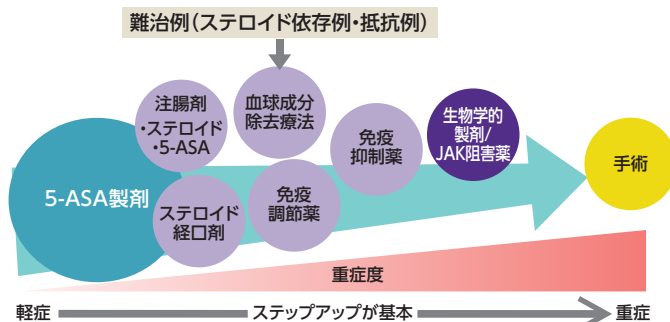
難治例（ステロイド依存例・抵抗例）

注腸剤
・ステロイド
・5-ASA

血球成分
除去療法

免疫
抑制薬

生物学的
製剤/
JAK阻害薬

5-ASA製剤

ステロイド
経口剤

免疫
調節薬

手術

重症度

軽症

ステップアップが基本

重症